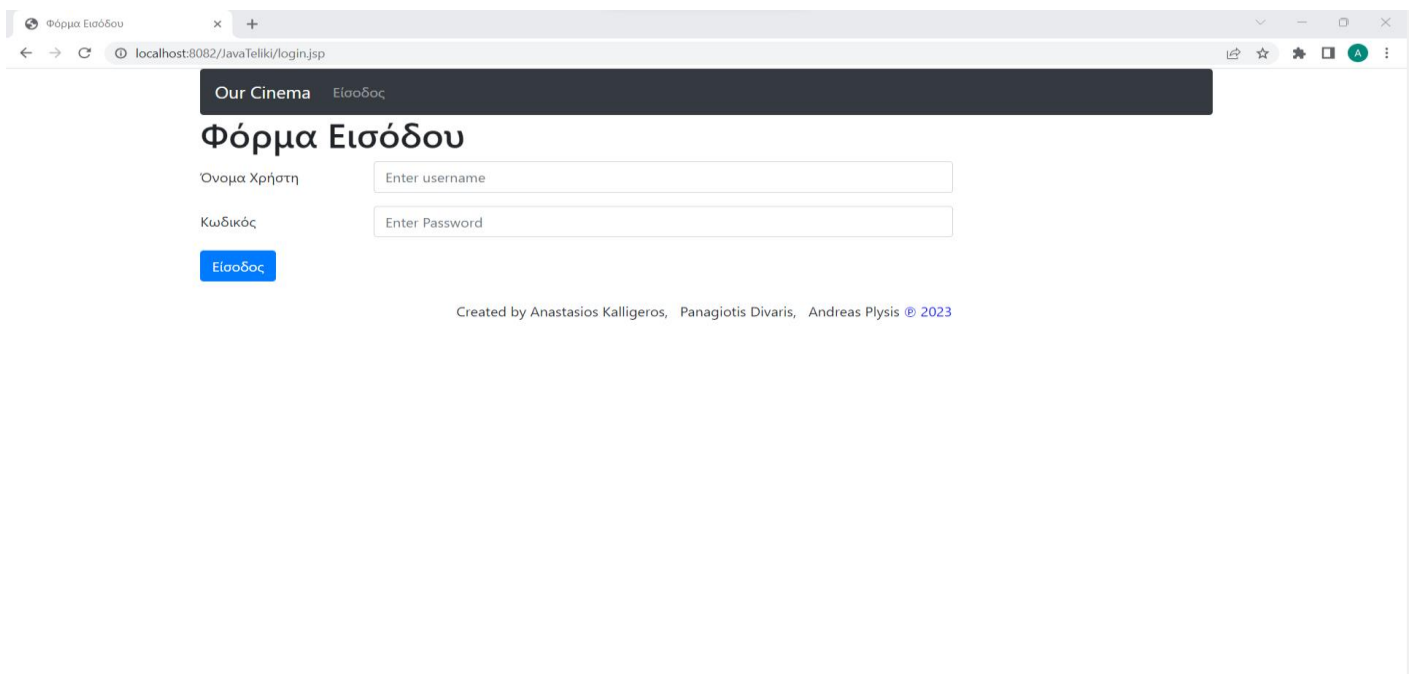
Φόρμα Εισόδου

localhost:8082/JavaTeliki/login.jsp

A

Our Cinema Είσοδος

# Φόρμα Εισόδου

Όνομα Χρήστη Enter username

Κωδικός Enter Password

Είσοδος

Created by Anastasios Kalligeros, Panagiotis Divaris, Andreas Plysis ℗ 2023